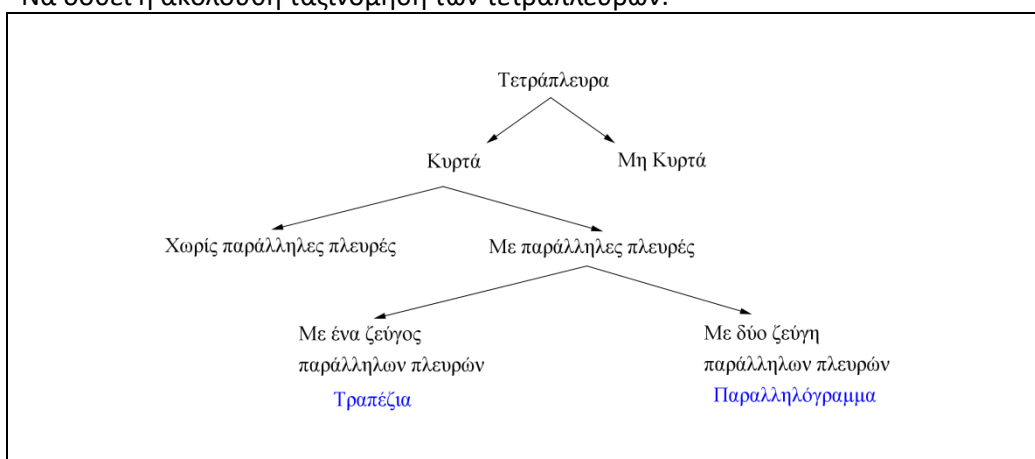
Να δοθεί η ακόλουθη ταξινόμηση των τετραπλεύρων.

Τετράπλευρα

Κυρτά

Μη Κυρτά

Χωρίς παράλληλες πλευρές

Με παράλληλες πλευρές

Με ένα ζεύγος παράλληλων πλευρών

Τραπέζια

Με δύο ζεύγη παράλληλων πλευρών

Παραλληλόγραμμα